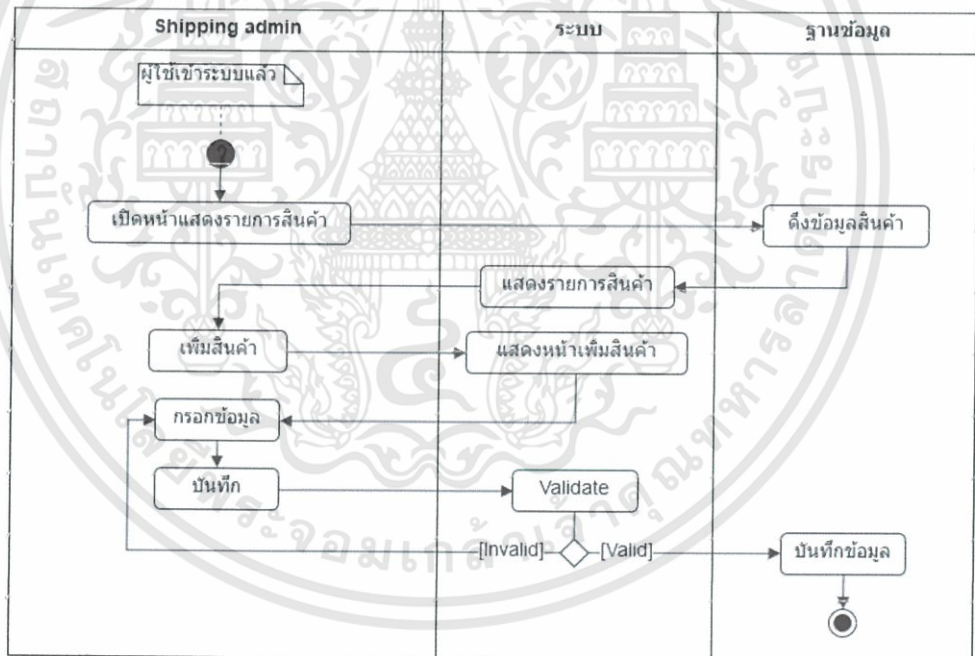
Shipping admin

ระบบ

ฐานข้อมูล

ผู้ใช้เข้าระบบแล้ว

เปิดหน้าแสดงรายการสินค้า

ดึงข้อมูลสินค้า

แสดงรายการสินค้า

เพิ่มสินค้า

แสดงหน้าเพิ่มสินค้า

กรอกข้อมูล

บันทึก

Validate

[Invalid]

[Valid]

บันทึกข้อมูล